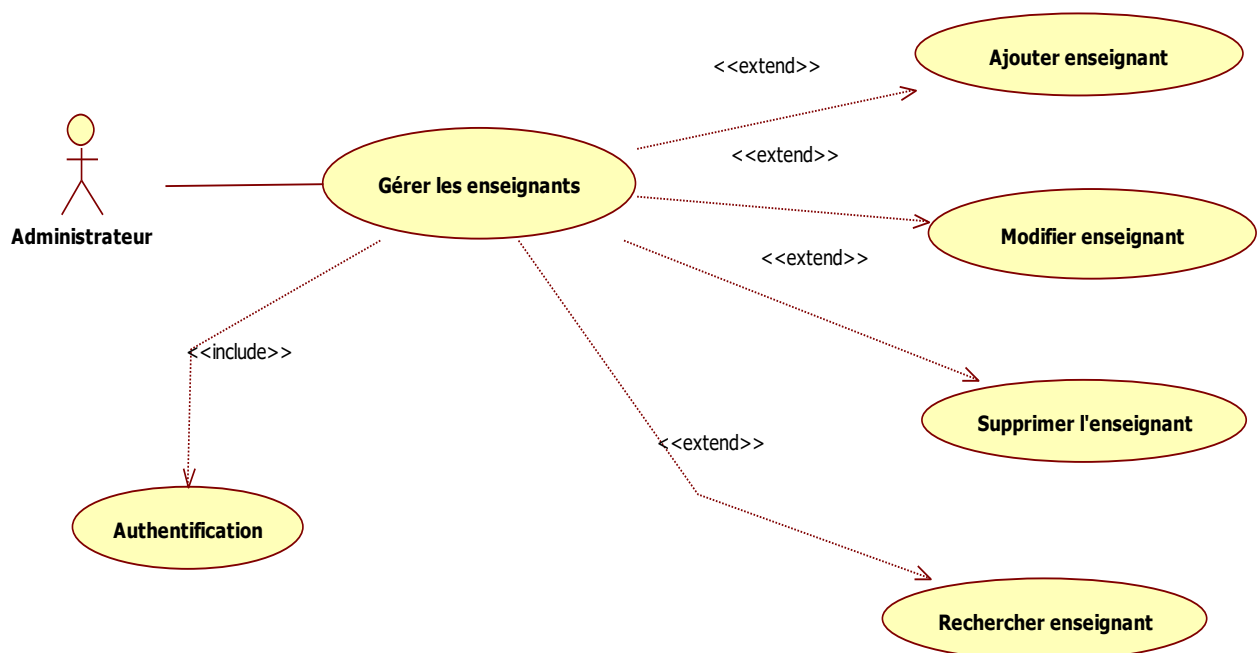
<<extend>>

Ajouter enseignant

<<extend>>

Gérer les enseignants

Modifier enseignant

Administrateur

<<extend>>

<<include>>

Supprimer l'enseignant

<<extend>>

Authentification

Rechercher enseignant